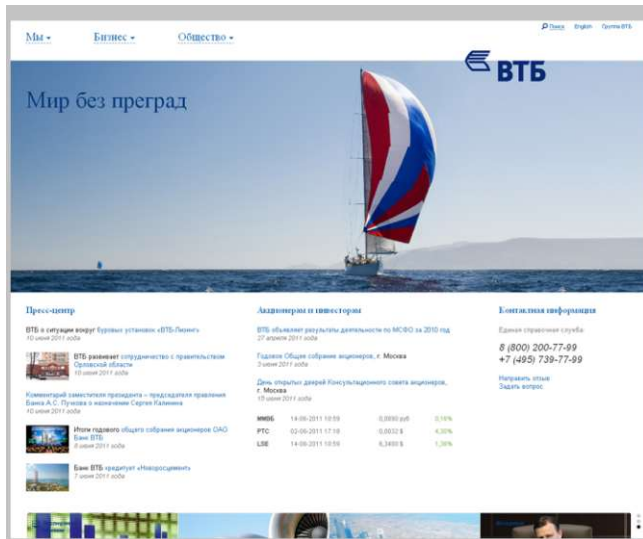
Мы ▾ Бизнес ▾ Общество ▾

Поиск English Группа ВТБ

ВТБ

Мир без преград

Пресс-центр

ВТБ о ситуации вокруг буровых установок «ВТБ-Лизинг»
10 июня 2011 года

ВТБ развивает сотрудничество с правительством Орловской области
10 июня 2011 года

Комментарий заместителя президента – председателя правления Банка А.С. Пучкова о назначении Сергея Калинина
10 июня 2011 года

Итоги годового общего собрания акционеров ОАО Банк ВТБ
8 июня 2011 года

Банк ВТБ кредитует «Новороссцемент»
7 июня 2011 года

Акционерам и инвесторам

ВТБ объявляет результаты деятельности по МСФО за 2010 год
27 апреля 2011 года

Годовое Общее собрание акционеров, г. Москва
3 июня 2011 года

День открытых дверей Консультационного совета акционеров, г. Москва
15 июня 2011 года

| ММВБ | 14-06-2011 10:59 | 0,0880 руб | 0,16% |
|---|---|---|---|
| РТС | 03-06-2011 17:18 | 0,0032 $ | 4,30% |
| LSE | 14-06-2011 10:59 | 6,3400 $ | 1,36% |

Контактная информация

Единая справочная служба

8 (800) 200-77-99
+7 (495) 739-77-99

Направить отзыв
Задать вопрос